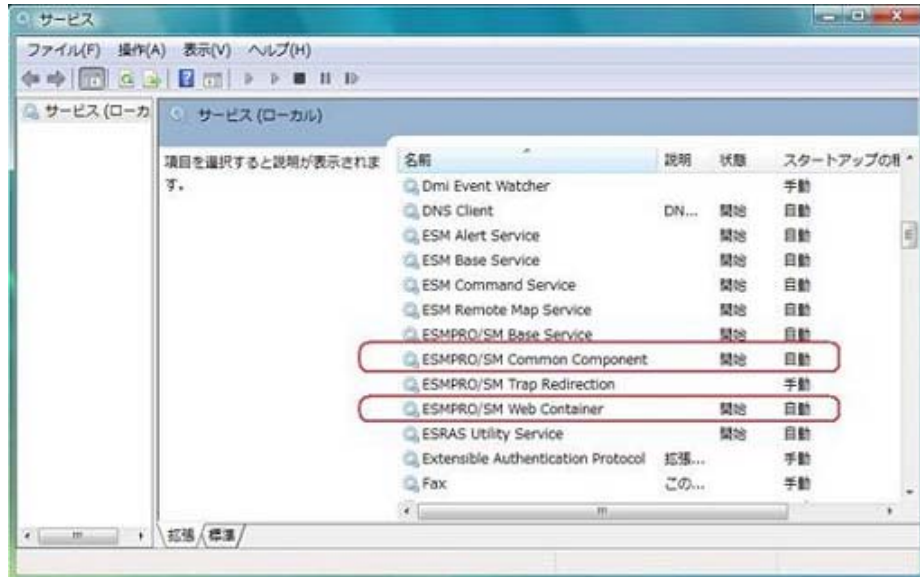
サービス

ファイル(F) 操作(A) 表示(V) ヘルプ(H)

サービス (ローカ

サービス (ローカル)

項目を選択すると説明が表示されます。

| 名前 | 説明 | 状態 | スタートアップの種 |
|---|---|---|---|
| Dmi Event Watcher | | | 手動 |
| DNS Client | DN... | 開始 | 自動 |
| ESM Alert Service | | 開始 | 自動 |
| ESM Base Service | | 開始 | 自動 |
| ESM Command Service | | 開始 | 自動 |
| ESM Remote Map Service | | 開始 | 自動 |
| ESMPRO/SM Base Service | | 開始 | 自動 |
| ESMPRO/SM Common Component | | 開始 | 自動 |
| ESMPRO/SM Trap Redirection | | | 手動 |
| ESMPRO/SM Web Container | | 開始 | 自動 |
| ESRAS Utility Service | | 開始 | 自動 |
| Extensible Authentication Protocol | 拡張... | | 手動 |
| Fax | この... | | 手動 |

拡張 標準